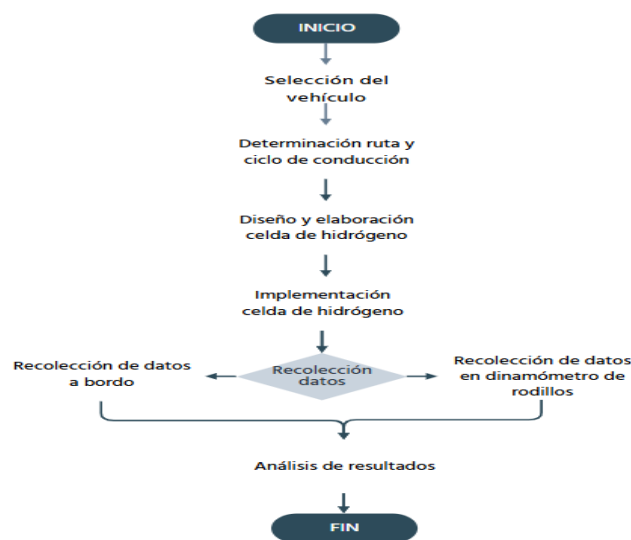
INICIO

Selección del vehículo

Determinación ruta y ciclo de conducción

Diseño y elaboración celda de hidrógeno

Implementación celda de hidrógeno

Recolección de datos a bordo

Recolección datos

Recolección de datos en dinamómetro de rodillos

Análisis de resultados

FIN